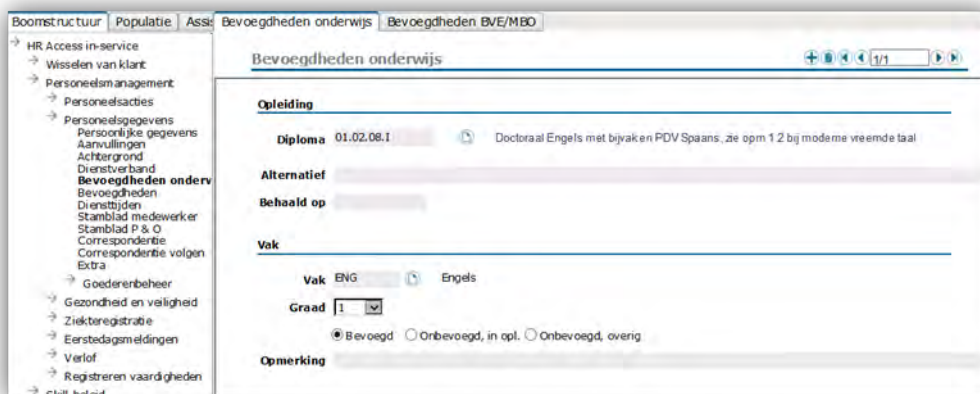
Boomstructuur | Populatie | Assi | Bevoegdheden onderwijs | Bevoegdheden BVE/MBO

HR Access in-service
Wisselen van klant
Personeelsmanagement
Personeelsacties
Personeelsgegevens
Persoonlijke gegevens
Aanvullingen
Achtergrond
Dienstverband
Bevoegdheden onderw
Bevoegdheden
Diensttijden
Stamblad medewerker
Stamblad P & O
Correspondentie
Correspondentie volgen
Extra
Goederenbeheer
Gezondheid en veiligheid
Ziekteregistratie
Eerstedagsmeldingen
Verlof
Registreren vaardigheden
Skill-beleid

Bevoegdheden onderwijs

1/1

Opleiding

Diploma 01.02.08.I Doctoraal Engels met bijvak en PDV Spaans, zie opm 1.2 bij moderne vreemde taal

Alternatief

Behaald op

Vak

Vak ENG Engels

Graad 1

Bevoegd Onbevoegd, in opl. Onbevoegd, overig

Opmerking